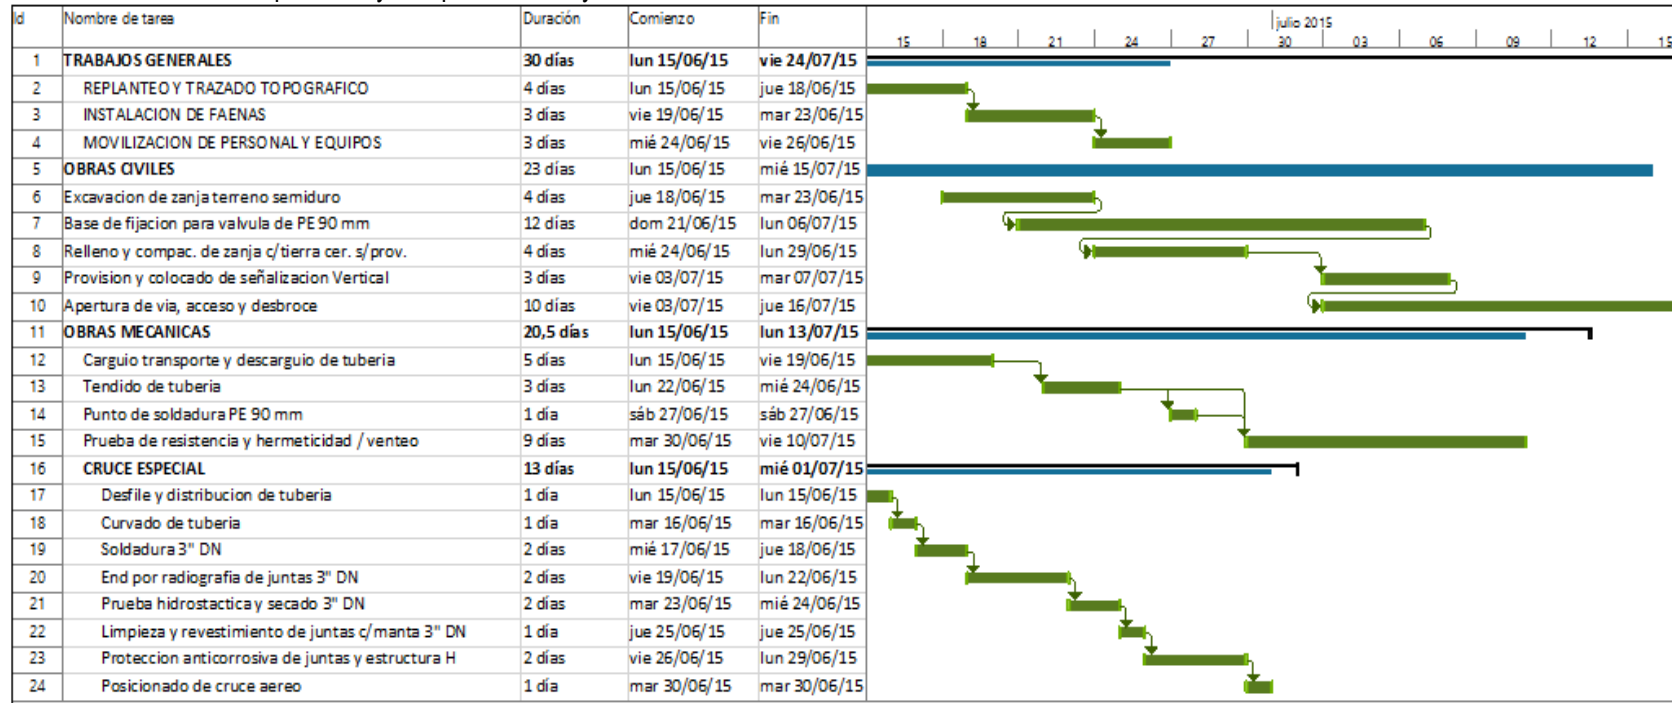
| Id | Nombre de tarea | Duración | Comienzo | Fin |
|---|---|---|---|---|
| 1 | TRABAJOS GENERALES | 30 días | lun 15/06/15 | vie 24/07/15 |
| 2 | REPLANTEO Y TRAZADO TOPOGRAFICO | 4 días | lun 15/06/15 | jue 18/06/15 |
| 3 | INSTALACION DE FAENAS | 3 días | vie 19/06/15 | mar 23/06/15 |
| 4 | MOVILIZACION DE PERSONAL Y EQUIPOS | 3 días | mié 24/06/15 | vie 26/06/15 |
| 5 | OBRAS CIVILES | 23 días | lun 15/06/15 | mié 15/07/15 |
| 6 | Excavacion de zanja terreno semiduro | 4 días | jue 18/06/15 | mar 23/06/15 |
| 7 | Base de fijacion para valvula de PE 90 mm | 12 días | dom 21/06/15 | lun 06/07/15 |
| 8 | Relleno y compac. de zanja c/tierra cer. s/prov. | 4 días | mié 24/06/15 | lun 29/06/15 |
| 9 | Provision y colocado de señalizacion Vertical | 3 días | vie 03/07/15 | mar 07/07/15 |
| 10 | Apertura de via, acceso y desbroce | 10 días | vie 03/07/15 | jue 16/07/15 |
| 11 | OBRAS MECANICAS | 20,5 días | lun 15/06/15 | lun 13/07/15 |
| 12 | Carguio transporte y descarguio de tuberia | 5 días | lun 15/06/15 | vie 19/06/15 |
| 13 | Tendido de tuberia | 3 días | lun 22/06/15 | mié 24/06/15 |
| 14 | Punto de soldadura PE 90 mm | 1 día | sáb 27/06/15 | sáb 27/06/15 |
| 15 | Prueba de resistencia y hermeticidad / venteo | 9 días | mar 30/06/15 | vie 10/07/15 |
| 16 | CRUCE ESPECIAL | 13 días | lun 15/06/15 | mié 01/07/15 |
| 17 | Desfile y distribucion de tuberia | 1 día | lun 15/06/15 | lun 15/06/15 |
| 18 | Curvado de tuberia | 1 día | mar 16/06/15 | mar 16/06/15 |
| 19 | Soldadura 3" DN | 2 días | mié 17/06/15 | jue 18/06/15 |
| 20 | End por radiografia de juntas 3" DN | 2 días | vie 19/06/15 | lun 22/06/15 |
| 21 | Prueba hidrostactica y secado 3" DN | 2 días | mar 23/06/15 | mié 24/06/15 |
| 22 | Limpieza y revestimiento de juntas c/manta 3" DN | 1 día | jue 25/06/15 | jue 25/06/15 |
| 23 | Proteccion anticorrosiva de juntas y estructura H | 2 días | vie 26/06/15 | lun 29/06/15 |
| 24 | Posicionado de cruce aereo | 1 día | mar 30/06/15 | mar 30/06/15 |

julio 2015
15 18 21 24 27 30 03 06 09 12 15